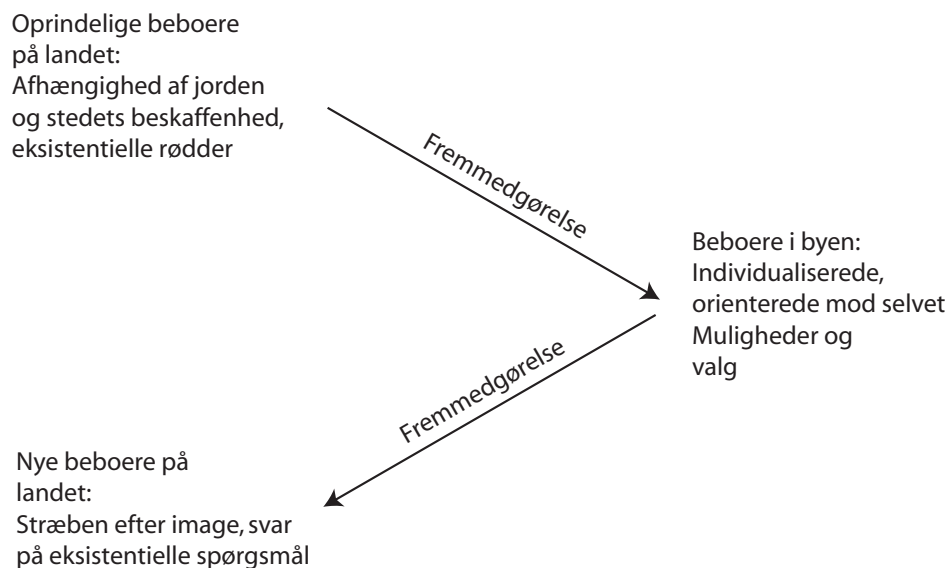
Oprindelige beboere på landet:
Afhængighed af jorden og stedets beskaffenhed, eksistentielle rødder

Fremmedgørelse

Beboere i byen:
Individualiserede, orienterede mod selvet
Muligheder og valg

Fremmedgørelse

Nye beboere på landet:
Stræben efter image, svar på eksistentielle spørgsmål